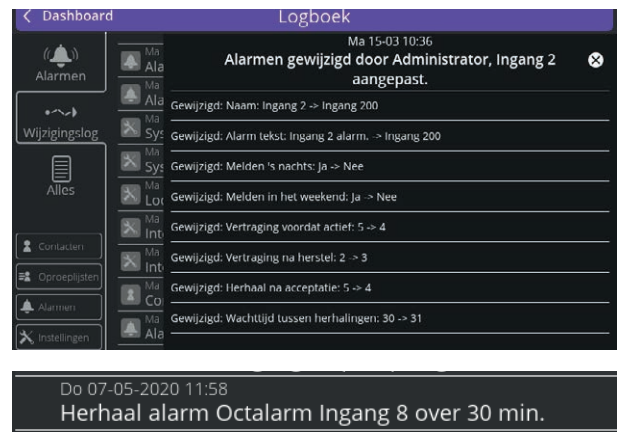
< Dashboard

Logboek

Alarmen

Wijzigingslog

Alles

Contacten

Oproeplijsten

Alarmen

Instellingen

Ma Ala
Ma Ala
Ma Sys
Ma Sys
Ma Loc
Ma Int
Ma Int
Ma Co
Ma Ala

Ma 15-03 10:36
Alarmen gewijzigd door Administrator, Ingang 2 aangepast.

Gewijzigd: Naam: Ingang 2 -> Ingang 200

Gewijzigd: Alarm tekst: Ingang 2 alarm. -> Ingang 200

Gewijzigd: Melden 's nachts: Ja -> Nee

Gewijzigd: Melden in het weekend: Ja -> Nee

Gewijzigd: Vertraging voordat actief: 5 -> 4

Gewijzigd: Vertraging na herstel: 2 -> 3

Gewijzigd: Herhaal na acceptatie: 5 -> 4

Gewijzigd: Wachttijd tussen herhalingen: 30 -> 31

Do 07-05-2020 11:58
Herhaal alarm Octalarm Ingang 8 over 30 min.